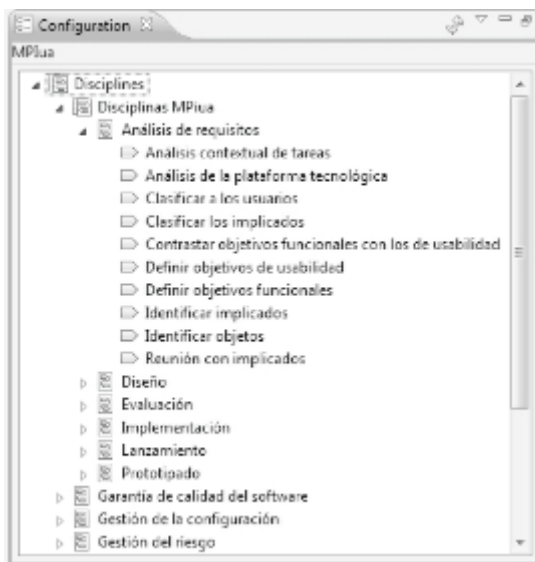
Configuration

MPlua

Disciplines
Disciplinas MPiua
Análisis de requisitos
Análisis contestual de tareas
Análisis de la plataforma tecnológica
Clasificar a los usuarios
Clasificar los implicados
Contrastar objetivos funcionales con los de usabilidad
Definir objetivos de usebilidad
Definir objetivos funcionales
Identificar implicados
Identificar objetos
Reunión con implicados
Diseño
Evaluación
Implementación
Lanzamiento
Prototipado
Garantía de calidad del software
Gestión de la configuración
Gestión del riesgo